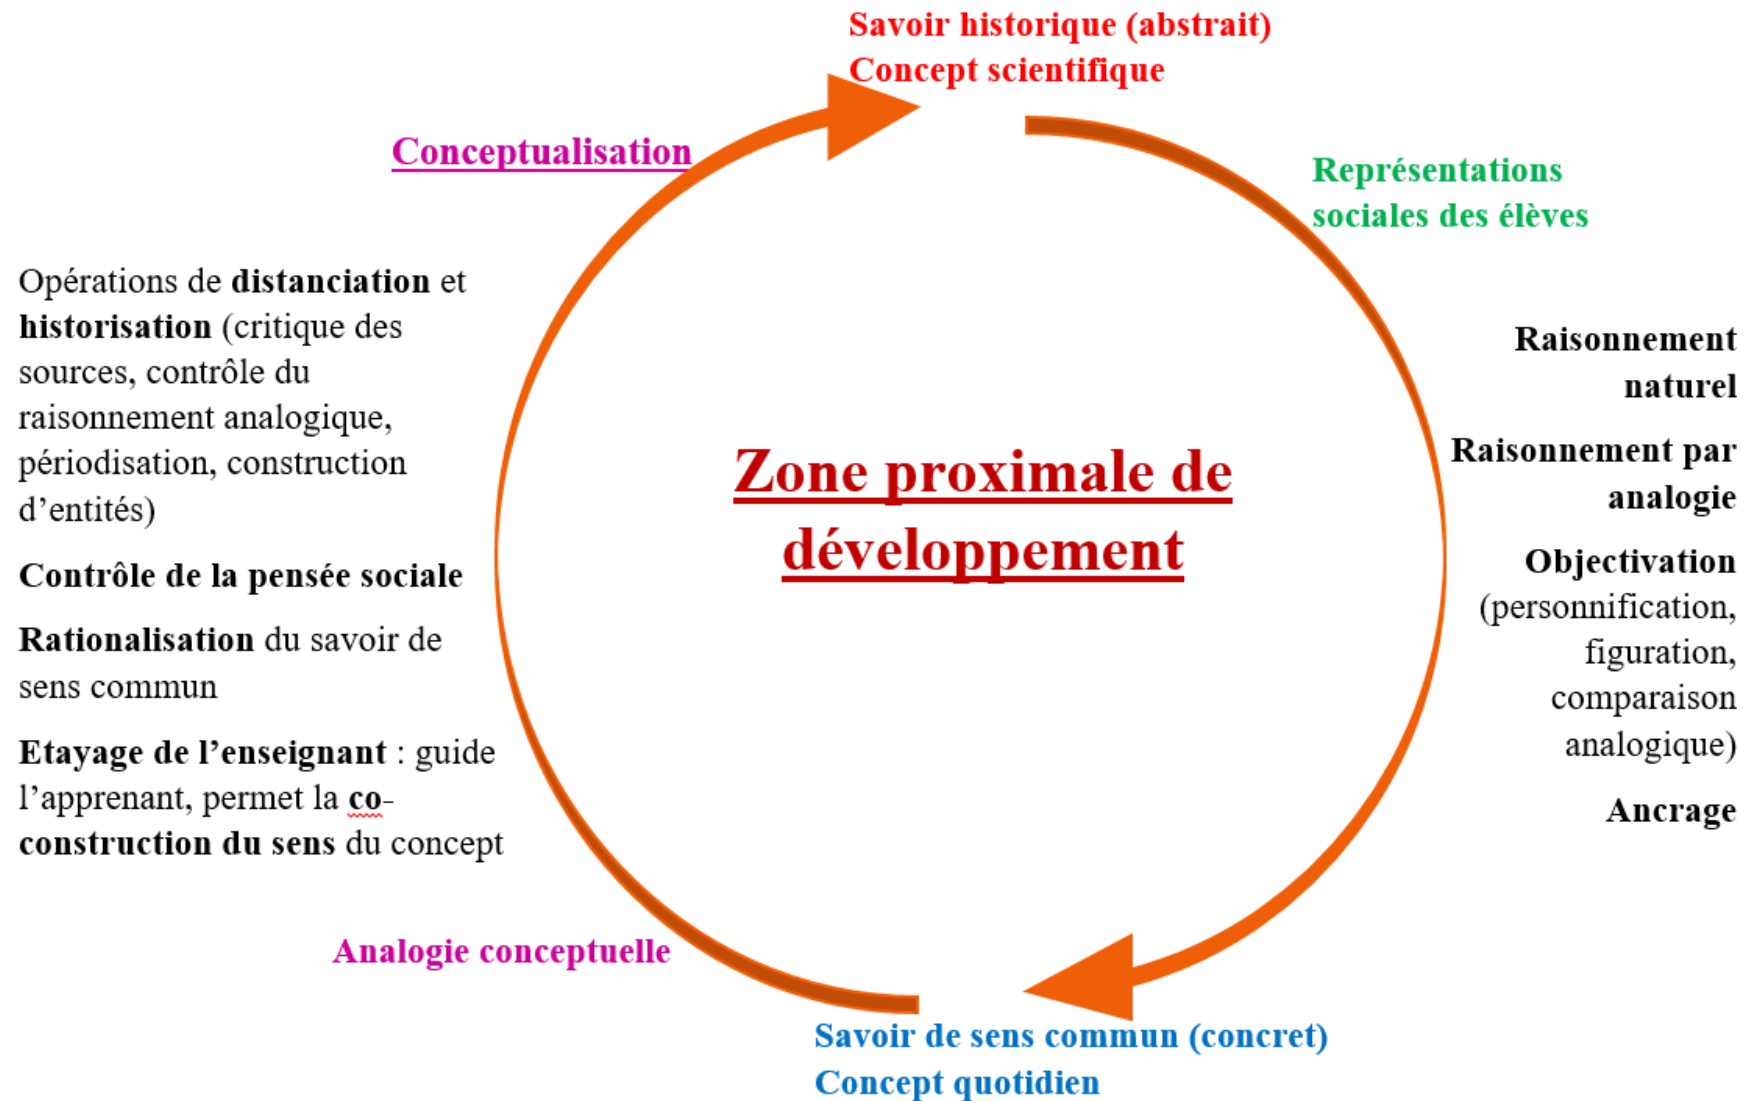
Savoir historique (abstrait)
Concept scientifique

Conceptualisation

Représentations sociales des élèves

Opérations de distanciation et historisation (critique des sources, contrôle du raisonnement analogique, périodisation, construction d'entités)

Contrôle de la pensée sociale

Rationalisation du savoir de sens commun

Etayage de l'enseignant : guide l'apprenant, permet la co-construction du sens du concept

Zone proximale de développement

Raisonnement naturel

Raisonnement par analogie

Objectivation (personnification, figuration, comparaison analogique)

Ancrage

Analogie conceptuelle

Savoir de sens commun (concret)
Concept quotidien